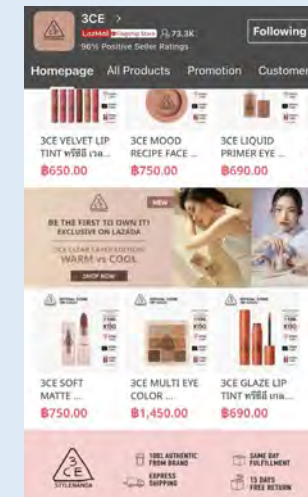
3CE >
LazMall Flagship Store 73.3K
96% Positive Seller Ratings
Following

Homepage All Products Promotion Customer

3CE VELVET LIP TINT ทาริมฝี เวล...
฿650.00

3CE MOOD RECIPE FACE ...
฿750.00

3CE LIQUID PRIMER EYE ...
฿690.00

NEW
BE THE FIRST TO OWN IT!
EXCLUSIVE ON LAZADA
3CE CLEAR LAYER EDITION
WARM vs COOL
SHOP NOW

3CE SOFT MATTE ...
฿750.00

3CE MULTI EYE COLOR ...
฿1,450.00

3CE GLAZE LIP TINT ทาริมฝี เกล...
฿690.00

3CE
STYLENANDA
100% AUTHENTIC FROM BRAND
SAME DAY FULFILLMENT
EXPRESS SHIPPING
15 DAYS FREE RETURN